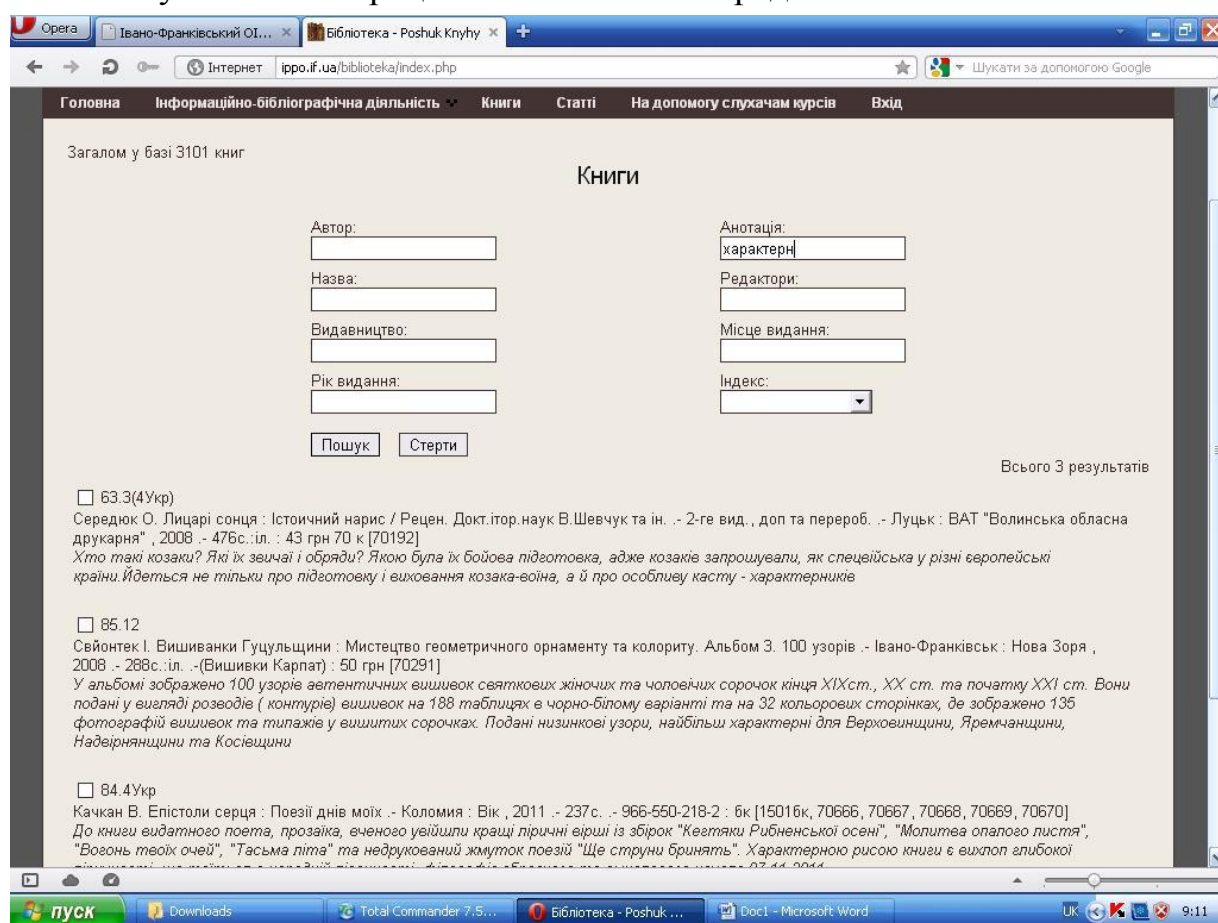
Opera | Івано-Франківський ОІ... | Бібліотека - Poshuk Knyhy

Інтернет ippo.if.ua/biblioteka/index.php

Шукати за допомогою Google

Головна Інформаційно-бібліографічна діяльність Книги Статті На допомогу слухачам курсів Вхід

Загалом у базі 3101 книг

Книги

Автор:

Назва:

Видавництво:

Рік видання:

Анотація:
характерн

Редактори:

Місце видання:

Індекс:

Пошук Стерти

Всього 3 результатів

63.3(4Укр)
Середюк О. Лицарі сонця : Істоичний нарис / Рецен. Докт.ітор.наук В.Шевчук та ін. .- 2-ге вид., доп та перероб. .- Луцьк : ВАТ "Волинська обласна друкарня" , 2008 .- 476с.:іл. : 43 грн 70 к [70192]
Хто такі козаки? Які їх звичаї і обряди? Якою була їх бойова підготовка, адже козаків запрошували, як спецейська у різні європейські країни.Йдеться не тільки про підготовку і виховання козака-воїна, а й про особливу касту - характерникі

85.12
Свйонтек І. Вишиванки Гуцульщини : Мистецтво геометричного орнаменту та колориту. Альбом 3. 100 узорів .- Івано-Франківськ : Нова Зоря , 2008 .- 288с.:іл. .-(Вишивки Карпат) : 50 грн [70291]
У альбомі зображено 100 узорів автентичних вишивок святкових жіночих та чоловічих сорочок кінця XIXст., XX ст. та початку XXI ст. Вони подані у вигляді розводів ( контурів) вишивок на 188 таблицях в чорно-білому варіанті та на 32 кольорових сторінках, де зображено 135 фотографій вишивок та типажів у вишитих сорочках. Подані низинкові узори, найбільш характерні для Верховинщини, Яремчанщини, Надвірнянщини та Косівщини

84.4Укр
Качкан В. Епістоли серця : Поезії днів моїх .- Коломия : Вік , 2011 .- 237с. .- 966-550-218-2 : 6к [15016к, 70666, 70667, 70668, 70669, 70670]
До книги видатного поета, прозаїка, вченого увійшли кращі ліричні вірші із збірок "Кегтяки Рибненської осені", "Молитва опалого листя", "Вогонь твоїх очей", "Тасьма літа" та недрукований жмуток поезій "Ще струни бринять". Характерною рисою книги є вихлоп глибокої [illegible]

пуск Downloads Total Commander 7.5... Бібліотека - Poshuk ... Doc1 - Microsoft Word UK 9:11